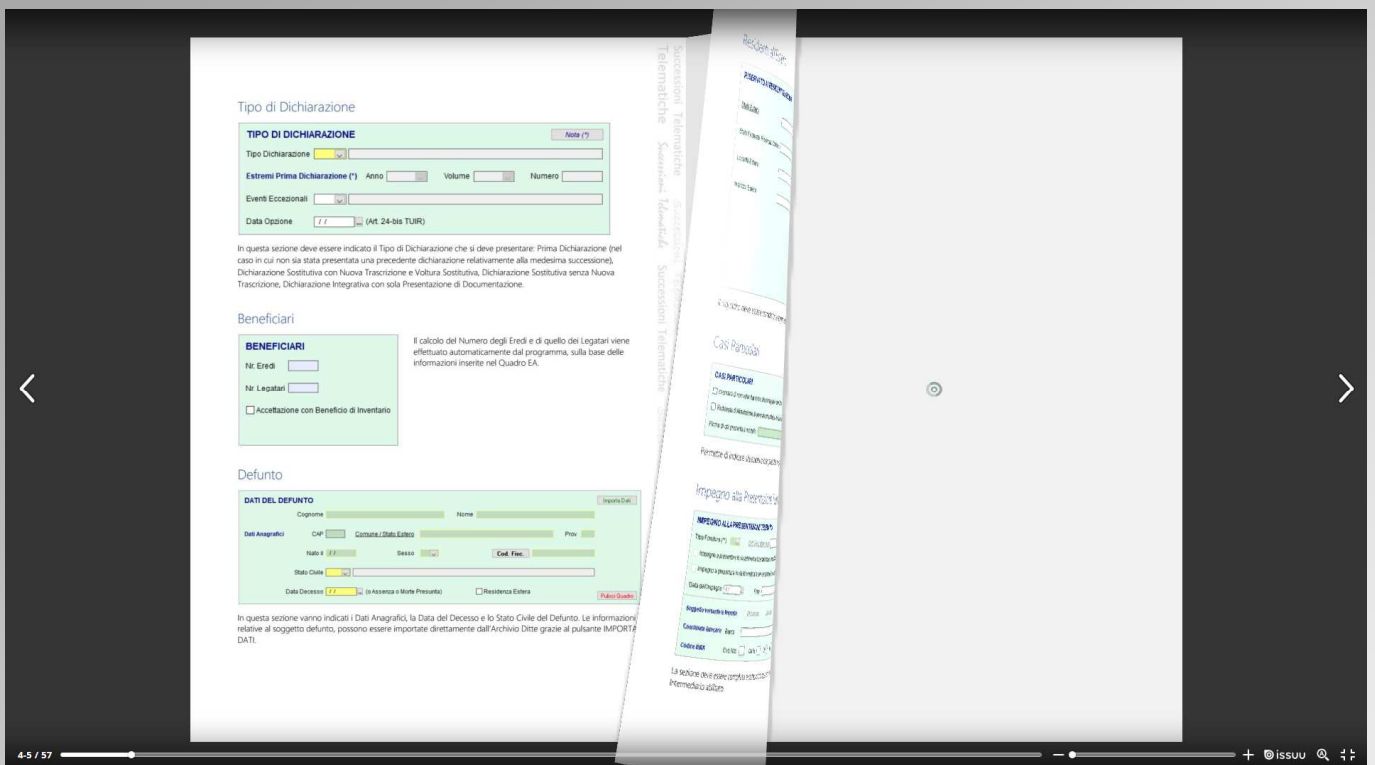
Tipo di Dichiarazione

TIPO DI DICHIARAZIONE
Nota (*)
Tipo Dichiarazione
Estremi Prima Dichiarazione (*) Anno Volume Numero
Eventi Eccezionali
Data Opzione / / (Art. 24-bis TUIR)

In questa sezione deve essere indicato il Tipo di Dichiarazione che si deve presentare: Prima Dichiarazione (nel caso in cui non sia stata presentata una precedente dichiarazione relativamente alla medesima successione), Dichiarazione Sostitutiva con Nuova Trascrizione e Voltura Sostitutiva, Dichiarazione Sostitutiva senza Nuova Trascrizione, Dichiarazione Integrativa con sola Presentazione di Documentazione.

Beneficiari

BENEFICIARI
Nr. Eredi
Nr. Legatari
Accettazione con Beneficio di Inventario

Il calcolo del Numero degli Eredi e di quello dei Legatari viene effettuato automaticamente dal programma, sulla base delle informazioni inserite nel Quadro EA.

Defunto

DATI DEL DEFUNTO
Importa Dati
Cognome Nome
Dati Anagrafici CAP Comune / Stato Estero Prov
Nato il / / Sesso Cod. Fisc.
Stato Civile
Data Decesso / / (o Assenza o Morte Presunta) Residenza Estera
Pulisci Quadro

In questa sezione vanno indicati i Dati Anagrafici, la Data del Decesso e lo Stato Civile del Defunto. Le informazioni relative al soggetto defunto, possono essere importate direttamente dall'Archivio Ditte grazie al pulsante IMPORTA DATI.

Successioni Telematiche

Residenti all'es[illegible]

Casi Particolari
CASI PARTICOLARI

Impegno alla Presentazione
IMPEGNO ALLA PRESENTAZIONE

La sezione deve essere compilata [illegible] intermediario abilitato

4-5 / 57
issuu